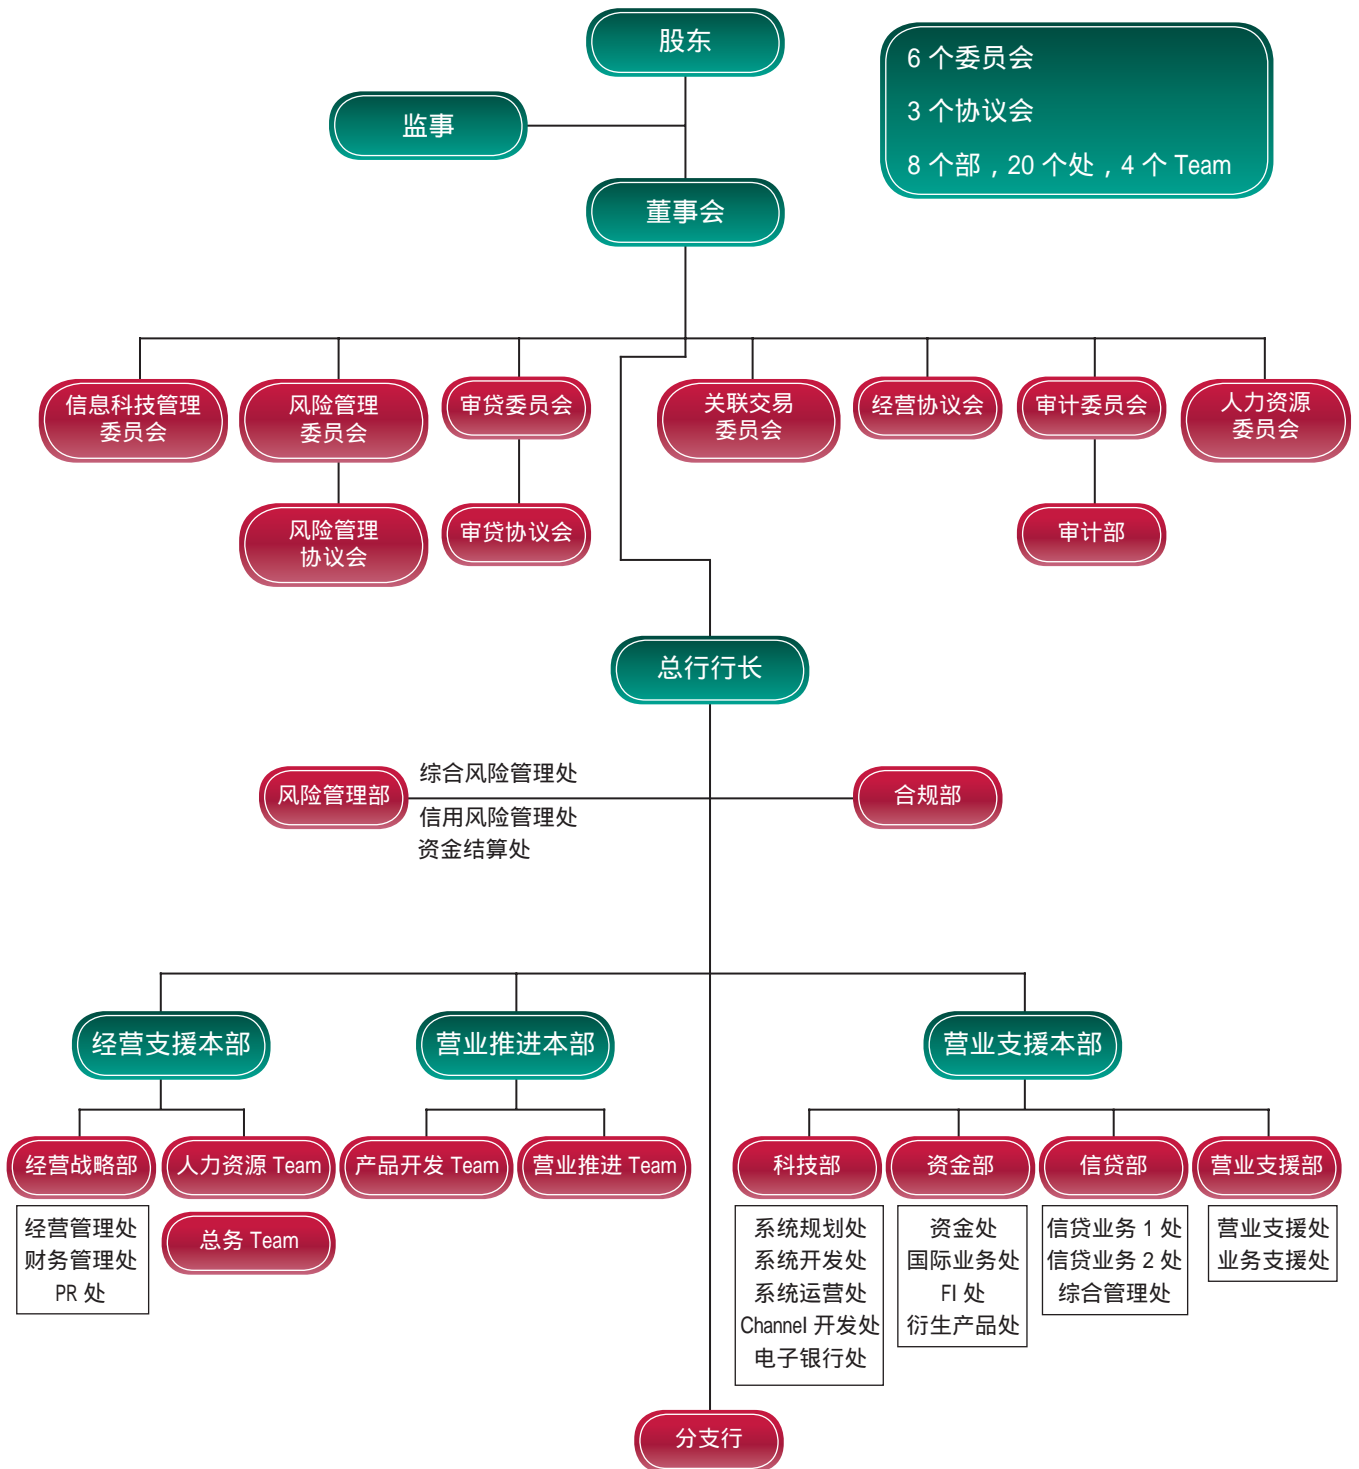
股东

6 个委员会
3 个协议会
8 个部，20 个处，4 个 Team

监事

董事会

信息科技管理委员会

风险管理委员会

审贷委员会

关联交易委员会

经营协议会

审计委员会

人力资源委员会

风险管理协议会

审贷协议会

审计部

总行行长

风险管理部

综合风险管理处
信用风险管理处
资金结算处

合规部

经营支援本部

营业推进本部

营业支援本部

经营战略部

人力资源 Team

产品开发 Team

营业推进 Team

科技部

资金部

信贷部

营业支援部

经营管理处
财务管理处
PR 处

总务 Team

系统规划处
系统开发处
系统运营处
Channel 开发处
电子银行处

资金处
国际业务处
FI 处
衍生产品处

信贷业务 1 处
信贷业务 2 处
综合管理处

营业支援处
业务支援处

分支行